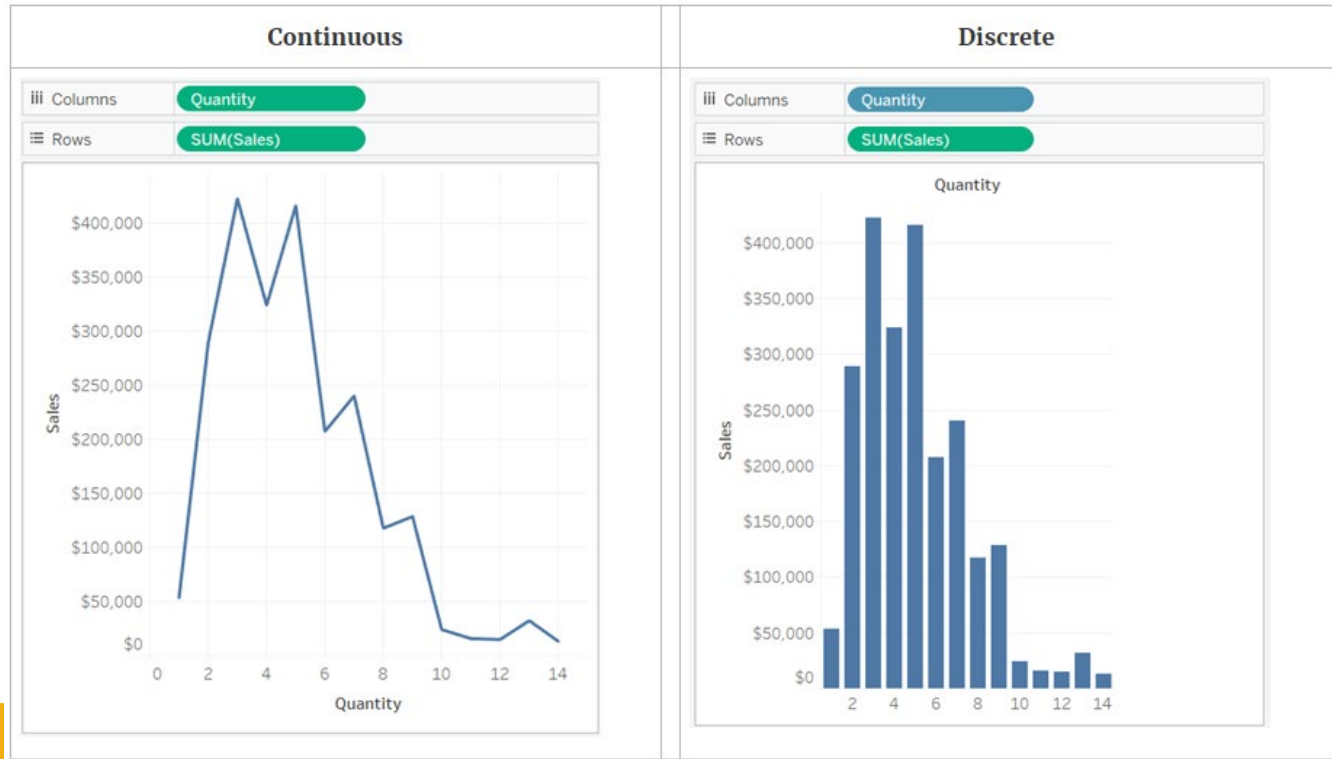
| Continuous | Discrete |
|---|---|
| Columns: Quantity<br>Rows: SUM(Sales)<br>$400,000<br>$350,000<br>$300,000<br>$250,000<br>$200,000<br>$150,000<br>$100,000<br>$50,000<br>$0<br>Sales<br>0 2 4 6 8 10 12 14<br>Quantity | Columns: Quantity<br>Rows: SUM(Sales)<br>Quantity<br>$400,000<br>$350,000<br>$300,000<br>$250,000<br>$200,000<br>$150,000<br>$100,000<br>$50,000<br>$0<br>Sales<br>2 4 6 8 10 12 14 |